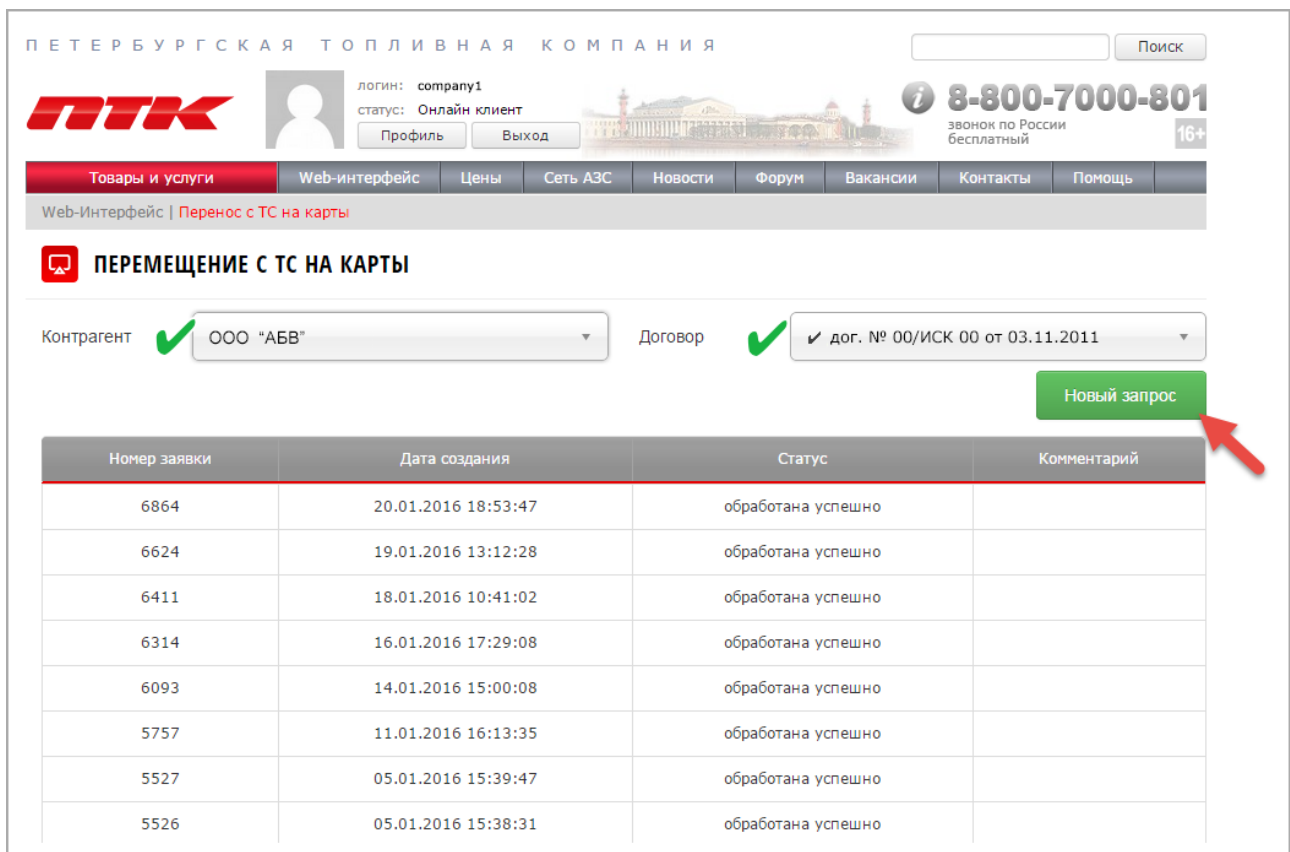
ПЕТЕРБУРГСКАЯ ТОПЛИВНАЯ КОМПАНИЯ

Поиск

ПТК

логин: company1
статус: Онлайн клиент
Профиль Выход

8-800-7000-801
звонок по России бесплатный
16+

Товары и услуги | Web-интерфейс | Цены | Сеть АЗС | Новости | Форум | Вакансии | Контакты | Помощь

Web-Интерфейс | Перенос с ТС на карты

ПЕРЕМЕЩЕНИЕ С ТС НА КАРТЫ

Контрагент ООО "АБВ"

Договор ✔ дог. № 00/ИСК 00 от 03.11.2011

Новый запрос

| Номер заявки | Дата создания | Статус | Комментарий |
|---|---|---|---|
| 6864 | 20.01.2016 18:53:47 | обработана успешно | |
| 6624 | 19.01.2016 13:12:28 | обработана успешно | |
| 6411 | 18.01.2016 10:41:02 | обработана успешно | |
| 6314 | 16.01.2016 17:29:08 | обработана успешно | |
| 6093 | 14.01.2016 15:00:08 | обработана успешно | |
| 5757 | 11.01.2016 16:13:35 | обработана успешно | |
| 5527 | 05.01.2016 15:39:47 | обработана успешно | |
| 5526 | 05.01.2016 15:38:31 | обработана успешно | |